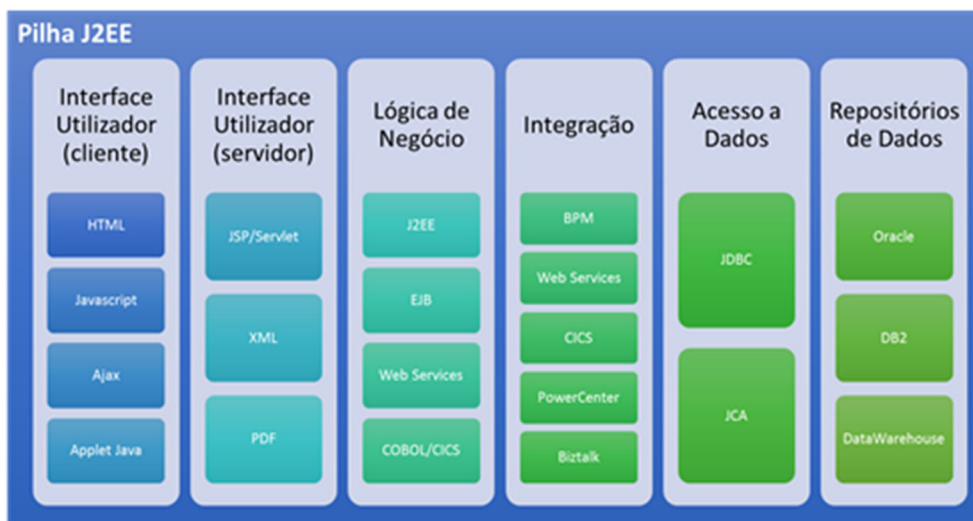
Pilha J2EE

Interface Utilizador (cliente)

HTML

Javascript

Ajax

Applet Java

Interface Utilizador (servidor)

JSP/Servlet

XML

PDF

Lógica de Negócio

J2EE

EJB

Web Services

COBOL/CICS

Integração

BPM

Web Services

CICS

PowerCenter

Biztalk

Acesso a Dados

JDBC

JCA

Repositórios de Dados

Oracle

DB2

DataWarehouse